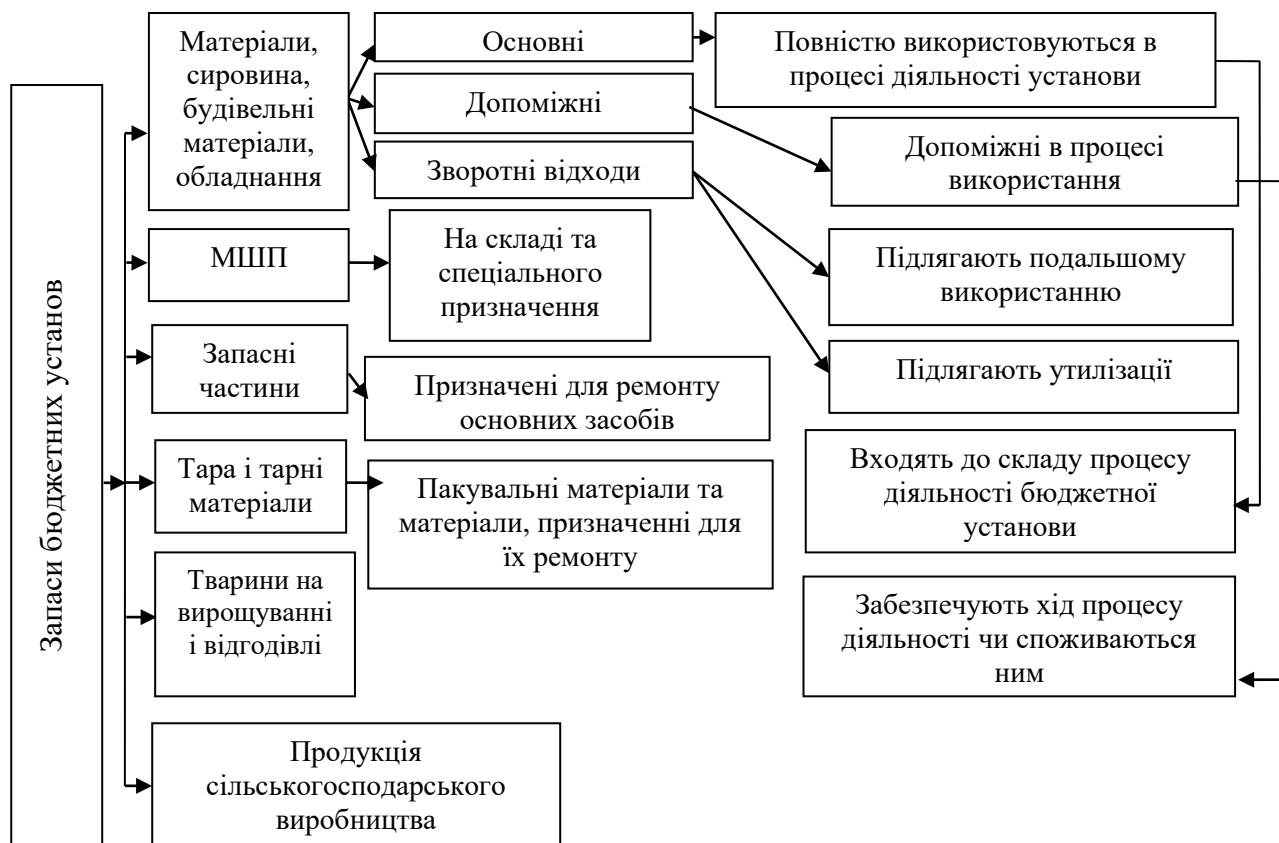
Запаси бюджетних установ

Матеріали, сировина, будівельні матеріали, обладнання

Основні

Повністю використовуються в процесі діяльності установи

Допоміжні

Допоміжні в процесі використання

Зворотні відходи

Підлягають подальшому використанню

Підлягають утилізації

МШП

На складі та спеціального призначення

Запасні частини

Призначені для ремонту основних засобів

Входять до складу процесу діяльності бюджетної установи

Тара і тарні матеріали

Пакувальні матеріали та матеріали, призначенні для їх ремонту

Забезпечують хід процесу діяльності чи споживаються ним

Тварини на вирощуванні і відгодівлі

Продукція сільськогосподарського виробництва